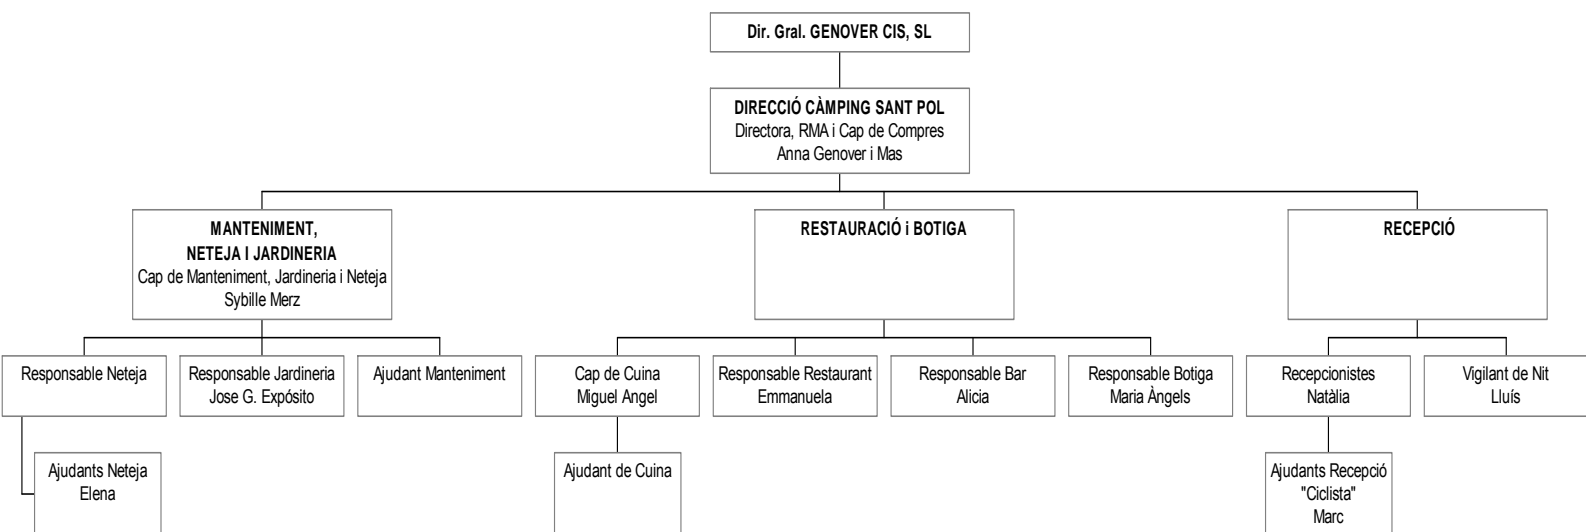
Dir. Gral. GENOVER CIS, SL

DIRECCIÓ CÀMPING SANT POL
Directora, RMA i Cap de Compres
Anna Genover i Mas

MANTENIMENT,
NETEJA I JARDINERIA
Cap de Manteniment, Jardineria i Neteja
Sybille Merz

RESTAURACIÓ i BOTIGA

RECEPCIÓ

Responsable Neteja

Responsable Jardineria
Jose G. Expósito

Ajudant Manteniment

Cap de Cuina
Miguel Angel

Responsable Restaurant
Emmanuela

Responsable Bar
Alicia

Responsable Botiga
Maria Àngels

Recepcionistes
Natàlia

Vigilant de Nit
Lluís

Ajudants Neteja
Elena

Ajudant de Cuina

Ajudants Recepció
"Ciclista"
Marc